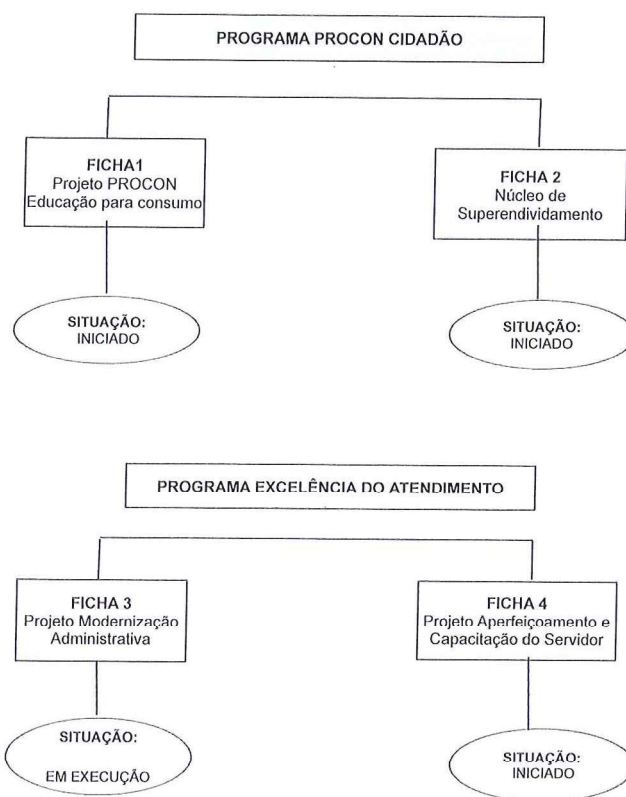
PROGRAMA PROCON CIDADÃO

FICHA1
Projeto PROCON
Educação para consumo

FICHA 2
Núcleo de
Superendividamento

SITUAÇÃO:
INICIADO

SITUAÇÃO:
INICIADO

PROGRAMA EXCELÊNCIA DO ATENDIMENTO

FICHA 3
Projeto Modernização
Administrativa

FICHA 4
Projeto Aperfeiçoamento e
Capacitação do Servidor

SITUAÇÃO:
EM EXECUÇÃO

SITUAÇÃO:
INICIADO